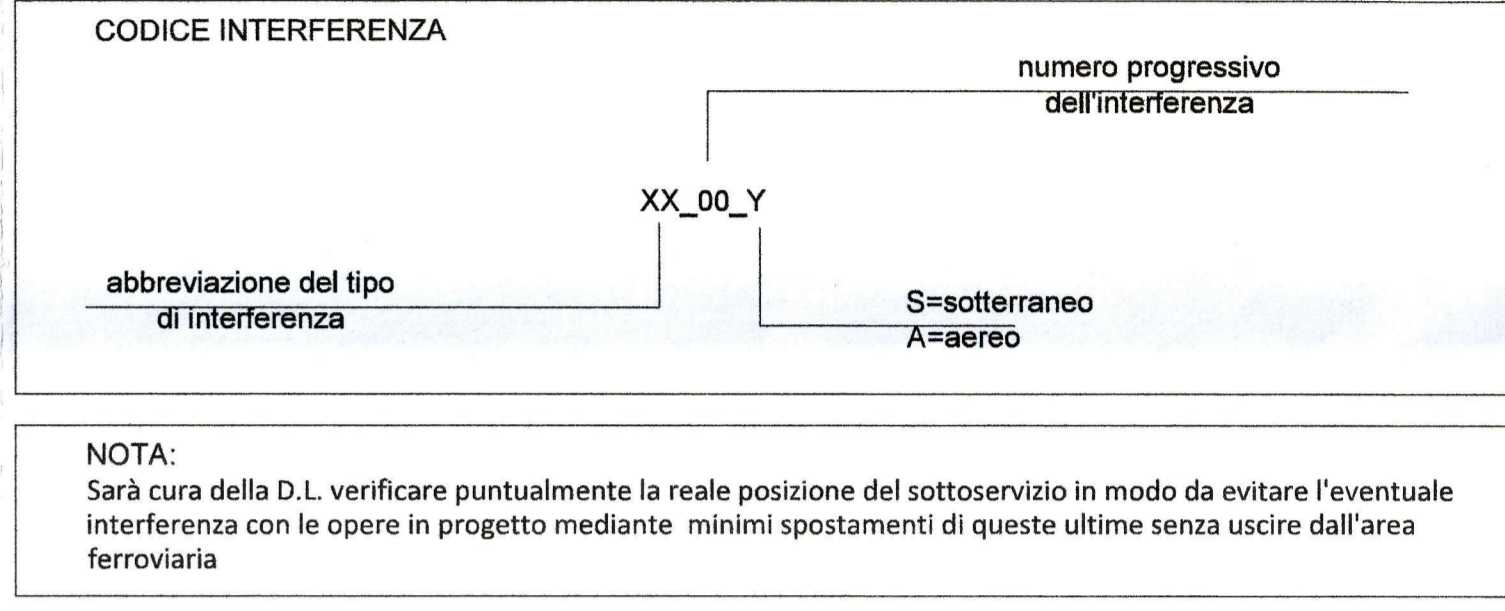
CODICE INTERFERENZA

numero progressivo dell'interferenza

XX_00_Y

abbreviazione del tipo di interferenza

S=sotterraneo
A=aereo

NOTA:
Sarà cura della D.L. verificare puntualmente la reale posizione del sottoservizio in modo da evitare l'eventuale interferenza con le opere in progetto mediante minimi spostamenti di queste ultime senza uscire dall'area ferroviaria